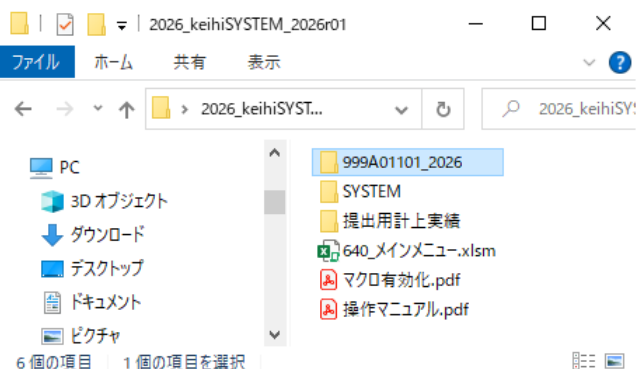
2026_keihiSYSTEM_2026r01

ファイル ホーム 共有 表示

2026_keihiSYST...

2026_keihiSYS

PC
3D オブジェクト
ダウンロード
デスクトップ
ドキュメント
ピクチャ

999A01101_2026
SYSTEM
提出用計上実績
640_メインメニュー.xlsm
マクロ有効化.pdf
操作マニュアル.pdf

6 個の項目 1 個の項目を選択